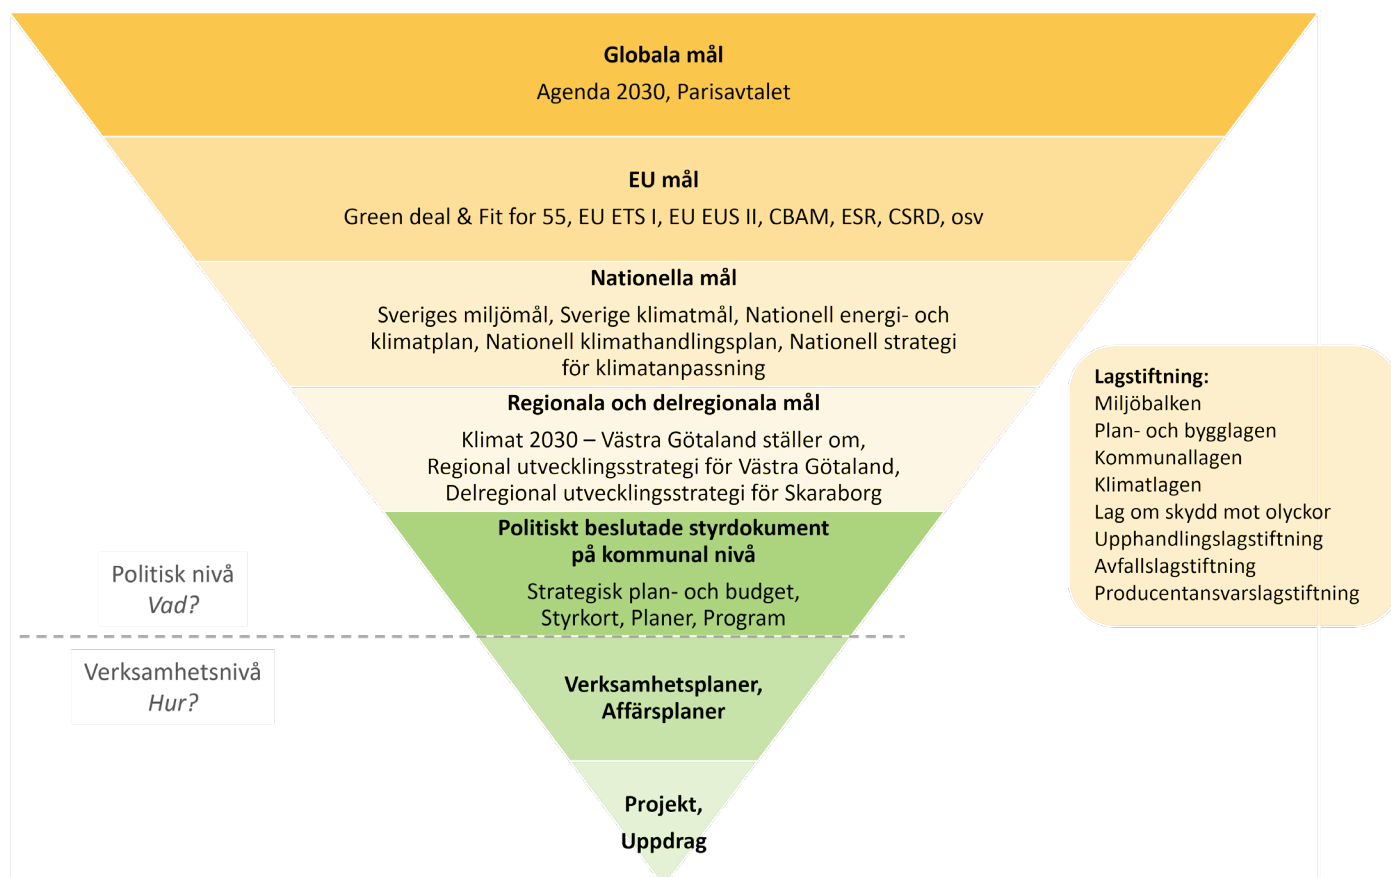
Globala mål

Agenda 2030, Parisavtalet

EU mål

Green deal & Fit for 55, EU ETS I, EU EUS II, CBAM, ESR, CSRD, osv

Nationella mål

Sveriges miljömål, Sverige klimatmål, Nationell energi- och klimatplan, Nationell klimathandlingsplan, Nationell strategi för klimatanpassning

Regionala och delregionala mål

Klimat 2030 – Västra Götaland ställer om, Regional utvecklingsstrategi för Västra Götaland, Delregional utvecklingsstrategi för Skaraborg

Politiskt beslutade styrdokument på kommunal nivå

Strategisk plan- och budget, Styrkort, Planer, Program

Verksamhetsplaner, Affärsplaner

Projekt, Uppdrag

Politisk nivå
Vad?

Verksamhetsnivå
Hur?

Lagstiftning:
Miljöbalken
Plan- och bygglagen
Kommunallagen
Klimatlagen
Lag om skydd mot olyckor
Upphandlingslagstiftning
Avfallslagstiftning
Producentansvarslagstiftning